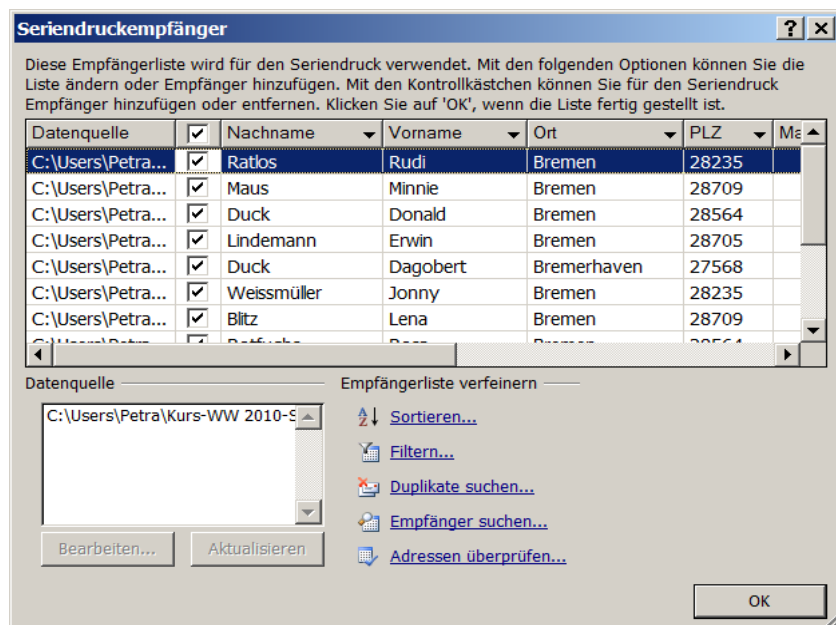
Seriendruckempfänger

? X

Diese Empfängerliste wird für den Seriendruck verwendet. Mit den folgenden Optionen können Sie die Liste ändern oder Empfänger hinzufügen. Mit den Kontrollkästchen können Sie für den Seriendruck Empfänger hinzufügen oder entfernen. Klicken Sie auf 'OK', wenn die Liste fertig gestellt ist.

| Datenquelle | ☑ | Nachname | Vorname | Ort | PLZ | Ma |
|---|---|---|---|---|---|---|
| C:\Users\Petra... | ☑ | Ratlos | Rudi | Bremen | 28235 | |
| C:\Users\Petra... | ☑ | Maus | Minnie | Bremen | 28709 | |
| C:\Users\Petra... | ☑ | Duck | Donald | Bremen | 28564 | |
| C:\Users\Petra... | ☑ | Lindemann | Erwin | Bremen | 28705 | |
| C:\Users\Petra... | ☑ | Duck | Dagobert | Bremerhaven | 27568 | |
| C:\Users\Petra... | ☑ | Weissmüller | Jonny | Bremen | 28235 | |
| C:\Users\Petra... | ☑ | Blitz | Lena | Bremen | 28709 | |
| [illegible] | ☑ | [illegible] | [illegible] | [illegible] | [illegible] | |

Datenquelle

C:\Users\Petra\Kurs-WW 2010-S

Bearbeiten... Aktualisieren

Empfängerliste verfeinern

Sortieren...

Filtern...

Duplikate suchen...

Empfänger suchen...

Adressen überprüfen...

OK